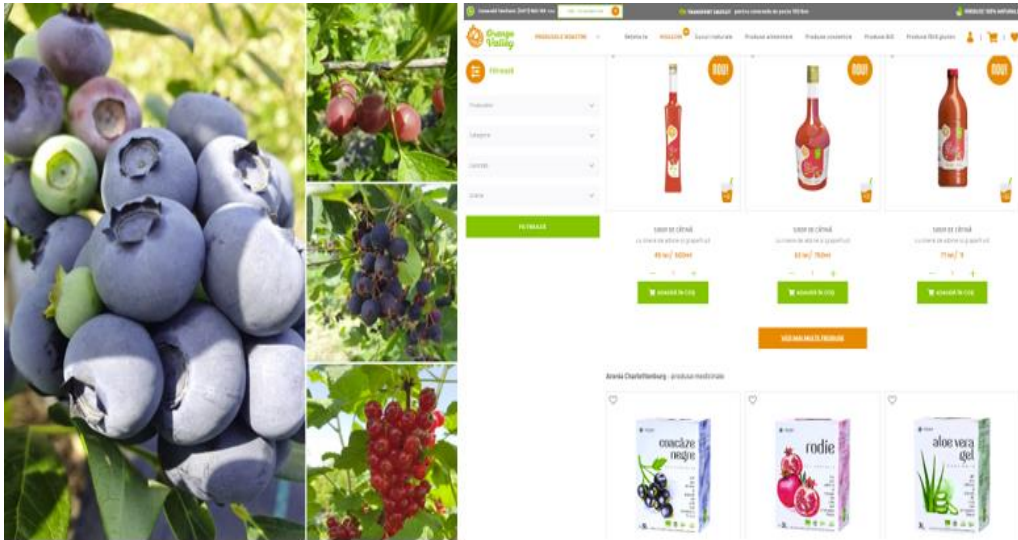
Orange Valley

PRODUSELE NOASTRE

Filtrează

FILTREAZĂ

NOU!

NOU!

NOU!

SIROP DE CĂTINĂ

SIROP DE CĂTINĂ

SIROP DE CĂTINĂ

ADAUGĂ ÎN COȘ

ADAUGĂ ÎN COȘ

ADAUGĂ ÎN COȘ

VEZI MAI MULTE PRODUSE

coacăze negre

rodie

aloe vera gel